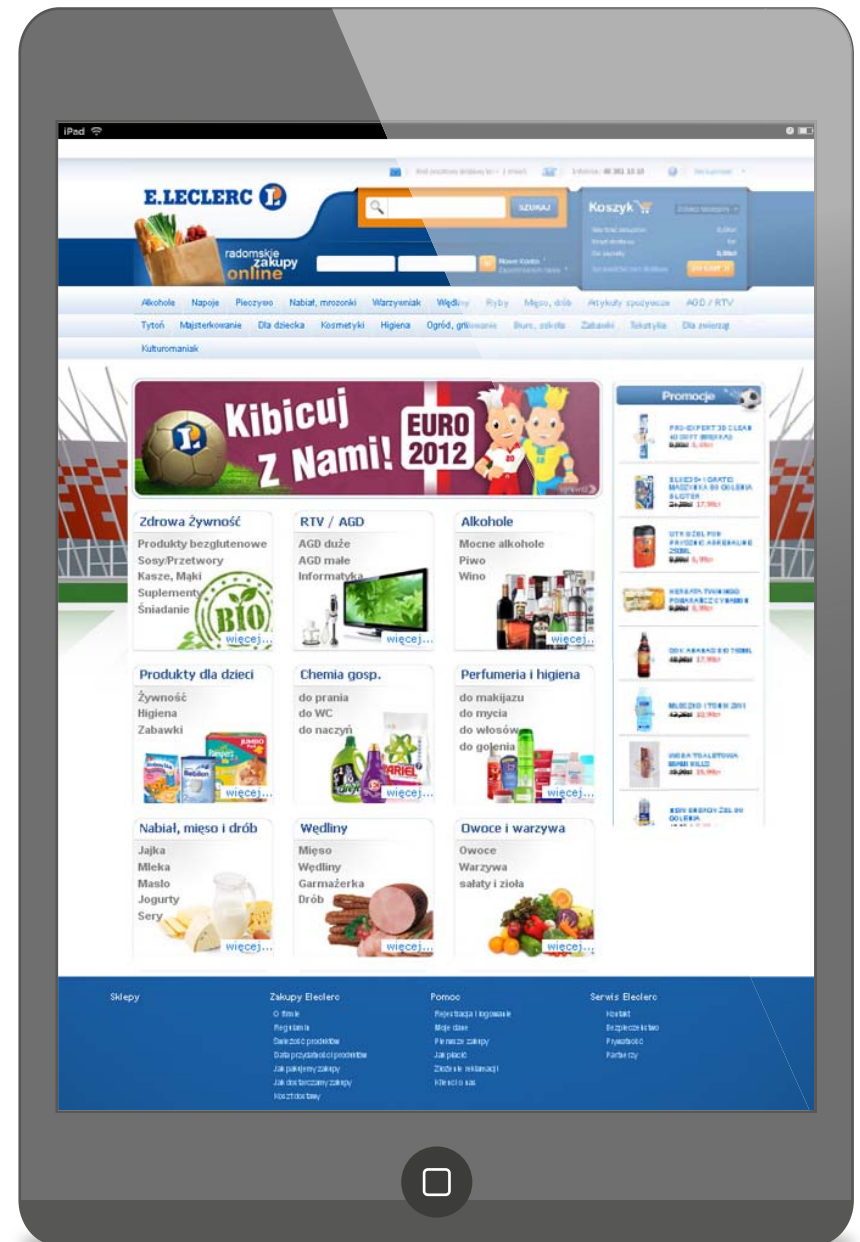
iPad

E.LECLERC

radomskie zakupy online

SZUKAJ

Koszyk

Alkohole Napoje Pieczywo Nabiał, mrozonki Warzywniak Wędliny Ryby Mięso, drób Artykuły spożywcze AGD / RTV

Tytoń Majsterkowanie Dla dziecka Kosmetyki Higiena Ogród, grillowanie Biuro, szkoła Zabawki Tekstylia Dla zwierząt

Kulturomaniak

Kibicuj z Nami! EURO 2012

Promocje

Zdrowa Żywność
Produkty bezglutenowe
Sosy/Przetwory
Kasze, Mąki
Suplementy
Śniadanie
BIO
więcej...

RTV / AGD
AGD duże
AGD małe
Informatyka
więcej...

Alkohole
Mocne alkohole
Piwo
Wino
więcej...

Produkty dla dzieci
Żywność
Higiena
Zabawki
więcej...

Chemia gosp.
do prania
do WC
do naczyń
więcej...

Perfumeria i higiena
do makijażu
do mycia
do włosów
do golenia
więcej...

Nabiał, mięso i drób
Jajka
Mleka
Maslo
Jogurty
Sery
więcej...

Wędliny
Mięso
Wędliny
Garmażerka
Drób
więcej...

Owoce i warzywa
Owoce
Warzywa
sałaty i zioła
więcej...

Sklepy

Zakupy Eleclerc
O firmie
Regulamin
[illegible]
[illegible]
Jak pakujemy zakupy
Jak dostarczamy zakupy
Koszt dostawy

Pomoc
Rejestracja i logowanie
Moje dane
Pierwsze zakupy
Jak płacić
Złożenie reklamacji
Kto to nas

Serwis Eleclerc
Kontakt
Bezpieczeństwo
Prywatność
Partnerzy